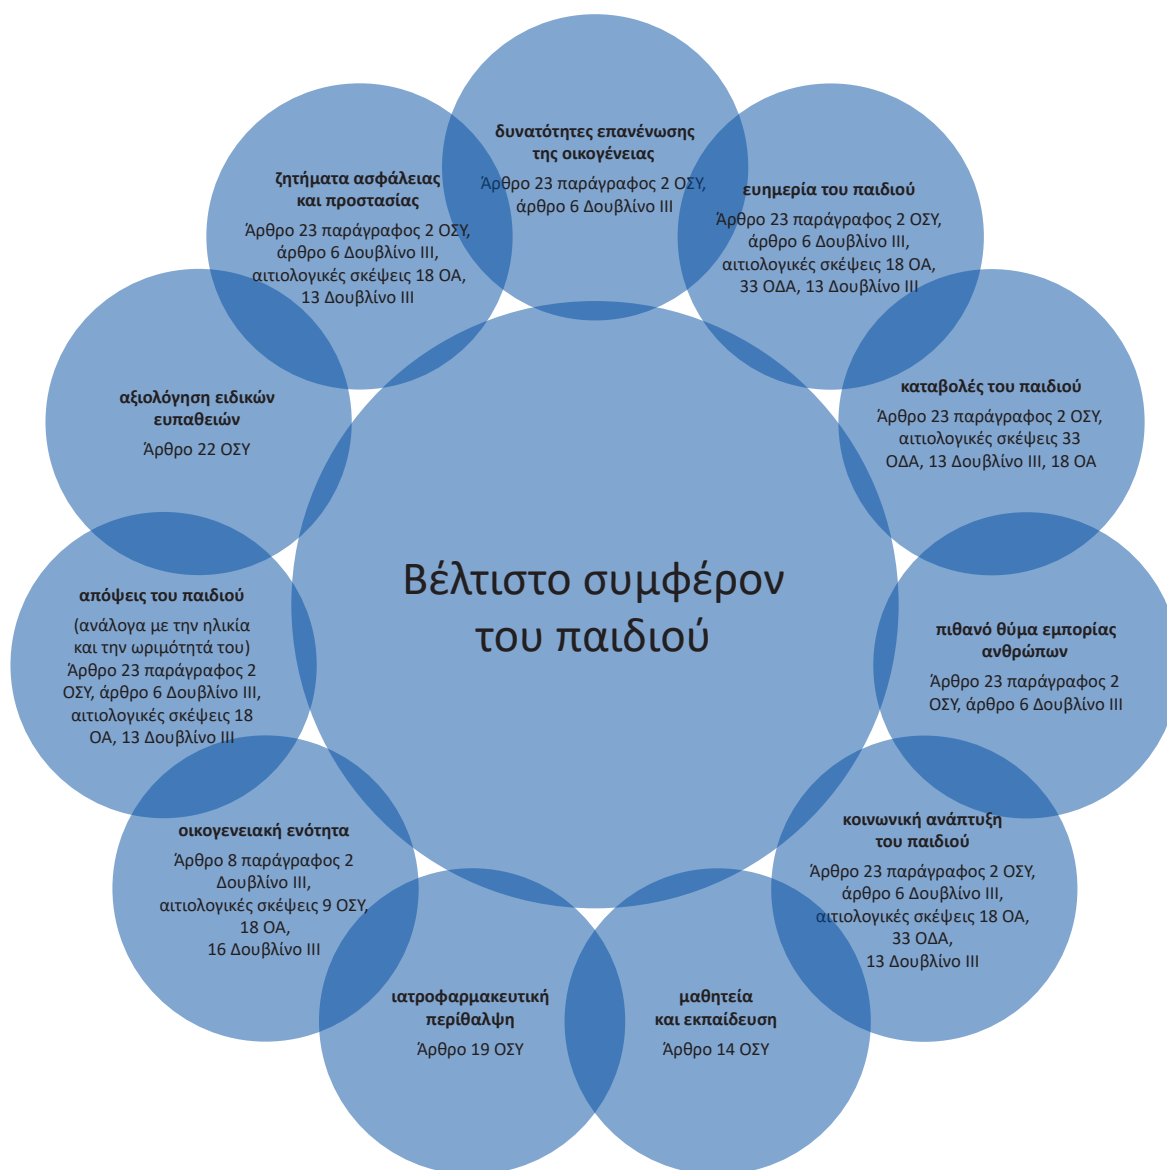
δυνατότητες επανένωσης της οικογένειας

Άρθρο 23 παράγραφος 2 ΟΣΥ, άρθρο 6 Δουβλίνο III

ευημερία του παιδιού

Άρθρο 23 παράγραφος 2 ΟΣΥ, άρθρο 6 Δουβλίνο III, αιτιολογικές σκέψεις 18 ΟΑ, 33 ΟΔΑ, 13 Δουβλίνο III

καταβολές του παιδιού

Άρθρο 23 παράγραφος 2 ΟΣΥ, αιτιολογικές σκέψεις 33 ΟΔΑ, 13 Δουβλίνο III, 18 ΟΑ

πιθανό θύμα εμπορίας ανθρώπων

Άρθρο 23 παράγραφος 2 ΟΣΥ, άρθρο 6 Δουβλίνο III

κοινωνική ανάπτυξη του παιδιού

Άρθρο 23 παράγραφος 2 ΟΣΥ, άρθρο 6 Δουβλίνο III, αιτιολογικές σκέψεις 18 ΟΑ, 33 ΟΔΑ, 13 Δουβλίνο III

μαθητεία και εκπαίδευση

Άρθρο 14 ΟΣΥ

ιατροφαρμακευτική περίθαλψη

Άρθρο 19 ΟΣΥ

οικογενειακή ενότητα

Άρθρο 8 παράγραφος 2 Δουβλίνο III, αιτιολογικές σκέψεις 9 ΟΣΥ, 18 ΟΑ, 16 Δουβλίνο III

απόψεις του παιδιού

(ανάλογα με την ηλικία και την ωριμότητά του) Άρθρο 23 παράγραφος 2 ΟΣΥ, άρθρο 6 Δουβλίνο III, αιτιολογικές σκέψεις 18 ΟΑ, 13 Δουβλίνο III

αξιολόγηση ειδικών ευπαθειών

Άρθρο 22 ΟΣΥ

ζητήματα ασφάλειας και προστασίας

Άρθρο 23 παράγραφος 2 ΟΣΥ, άρθρο 6 Δουβλίνο III, αιτιολογικές σκέψεις 18 ΟΑ, 13 Δουβλίνο III

Βέλτιστο συμφέρον του παιδιού